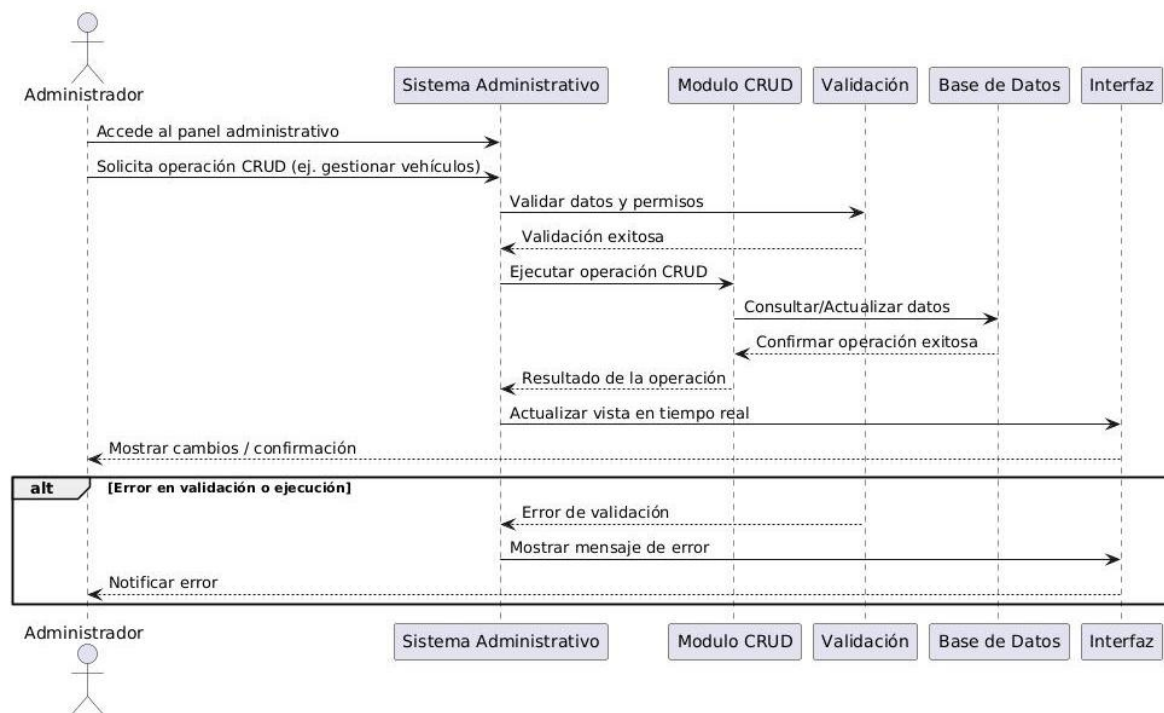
Administrador

Sistema Administrativo

Modulo CRUD

Validación

Base de Datos

Interfaz

Accede al panel administrativo

Solicita operación CRUD (ej. gestionar vehículos)

Validar datos y permisos

Validación exitosa

Ejecutar operación CRUD

Consultar/Actualizar datos

Confirmar operación exitosa

Resultado de la operación

Actualizar vista en tiempo real

Mostrar cambios / confirmación

alt

[Error en validación o ejecución]

Error de validación

Mostrar mensaje de error

Notificar error

Administrador

Sistema Administrativo

Modulo CRUD

Validación

Base de Datos

Interfaz